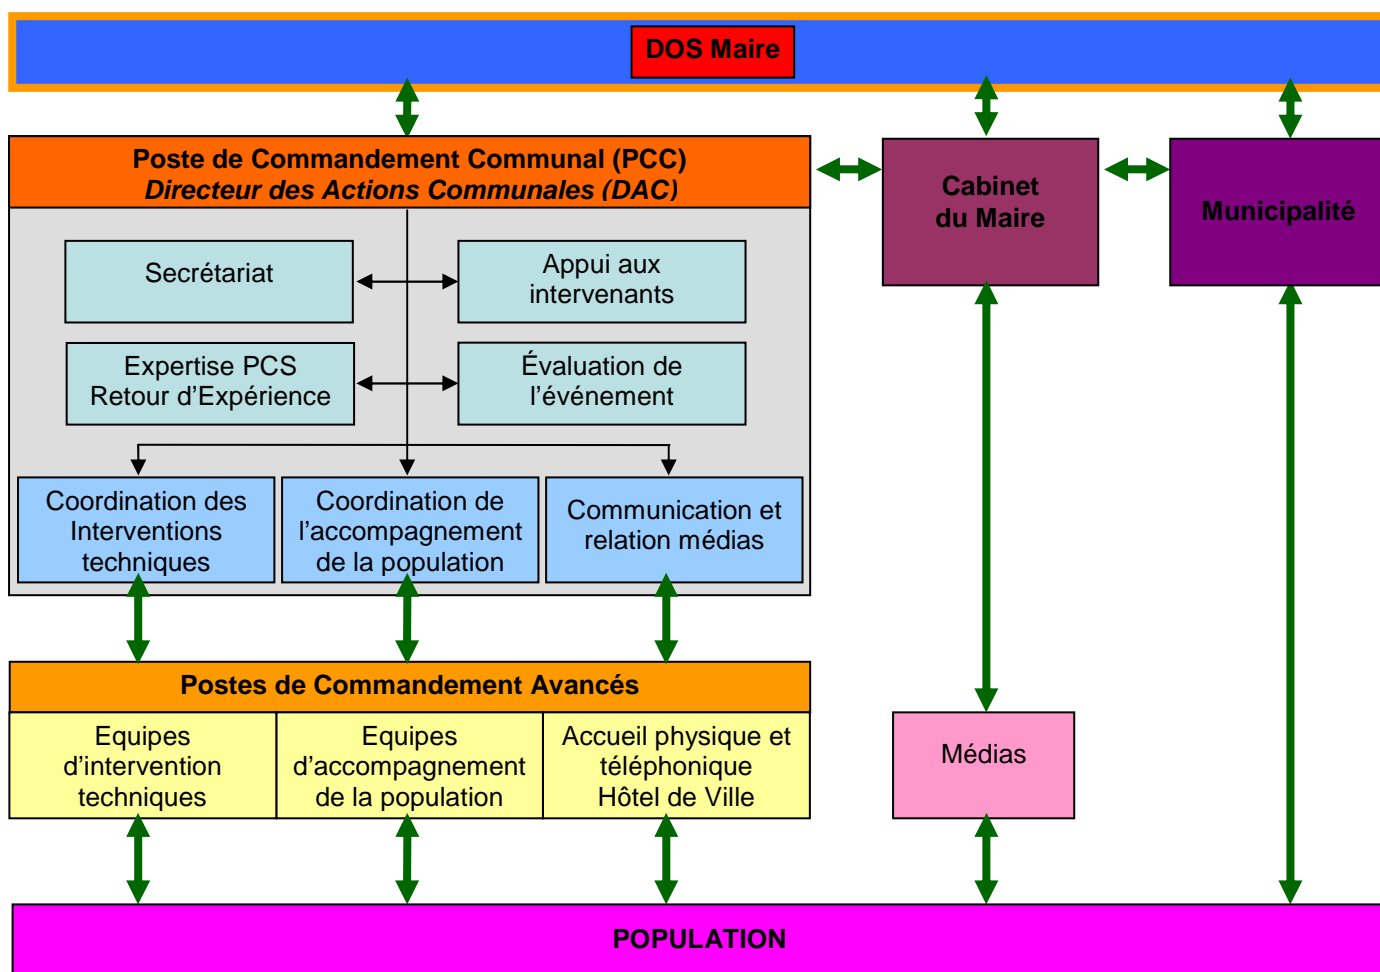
DOS Maire

Poste de Commandement Communal (PCC)
Directeur des Actions Communales (DAC)

Cabinet du Maire

Municipalité

Secrétariat

Appui aux intervenants

Expertise PCS
Retour d'Expérience

Évaluation de l'événement

Coordination des Interventions techniques

Coordination de l'accompagnement de la population

Communication et relation médias

Postes de Commandement Avancés

Equipes d'intervention techniques

Equipes d'accompagnement de la population

Accueil physique et téléphonique
Hôtel de Ville

Médias

POPULATION